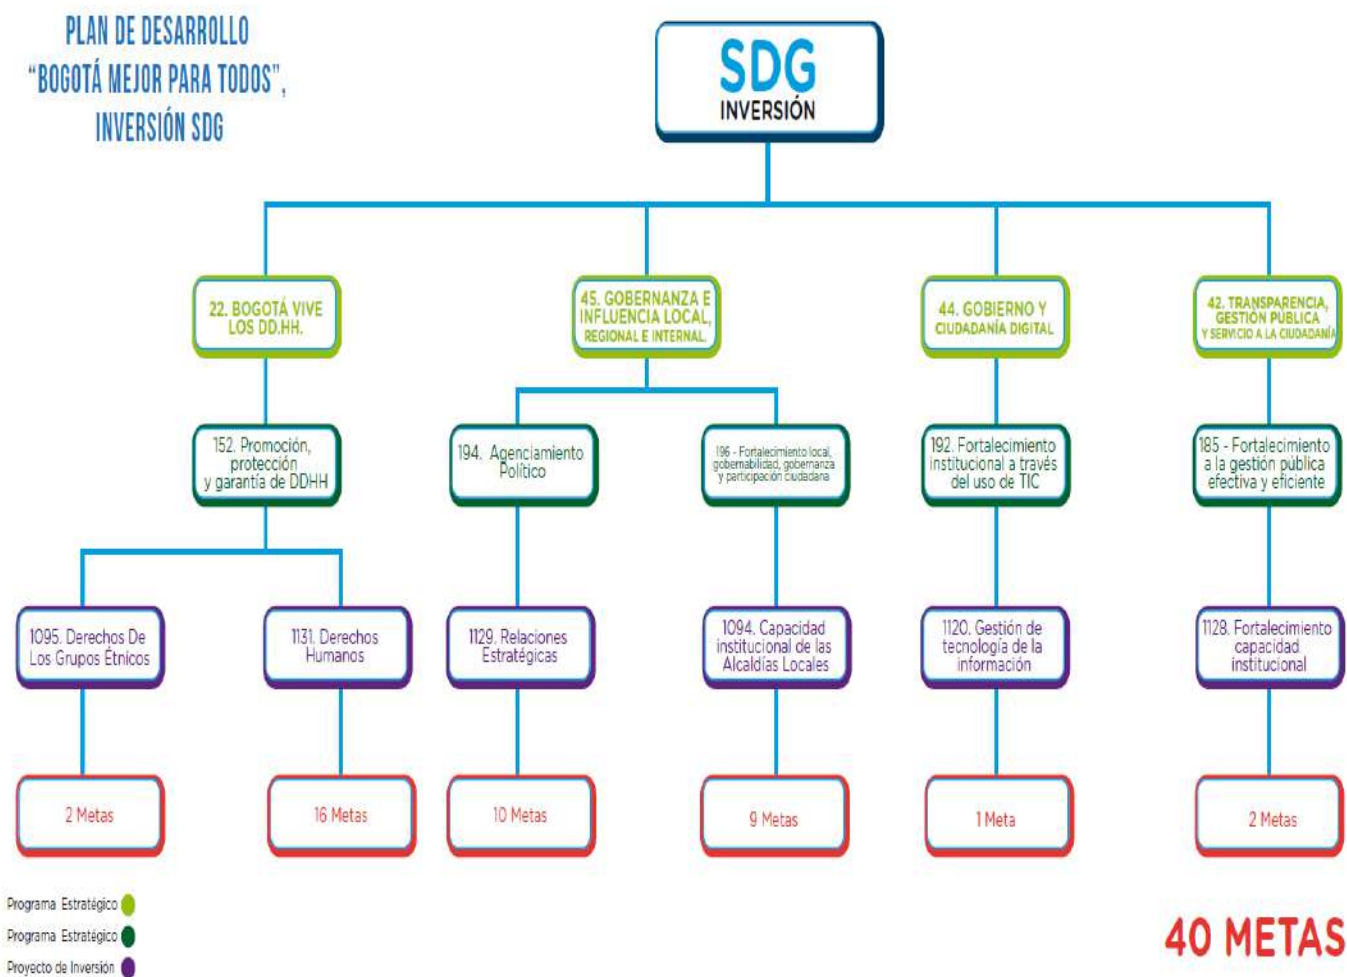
PLAN DE DESARROLLO "BOGOTÁ MEJOR PARA TODOS", INVERSIÓN SDG

SDG
INVERSIÓN

22. BOGOTÁ VIVE LOS DD.HH.

45. GOBERNANZA E INFLUENCIA LOCAL, REGIONAL E INTERNAL.

44. GOBIERNO Y CIUDADANÍA DIGITAL

42. TRANSPARENCIA, GESTIÓN PÚBLICA Y SERVICIO A LA CIUDADANÍA

152. Promoción, protección y garantía de DDHH

194. Agenciamiento Político

196 - Fortalecimiento local, gobernabilidad, gobernanza y participación ciudadana

192. Fortalecimiento institucional a través del uso de TIC

185 - Fortalecimiento a la gestión pública efectiva y eficiente

1095. Derechos De Los Grupos Étnicos

1131. Derechos Humanos

1129. Relaciones Estratégicas

1094. Capacidad institucional de las Alcaldías Locales

1120. Gestión de tecnología de la información

1128. Fortalecimiento capacidad institucional

2 Metas

16 Metas

10 Metas

9 Metas

1 Meta

2 Metas

Programa Estratégico
Programa Estratégico
Proyecto de Inversión

40 METAS